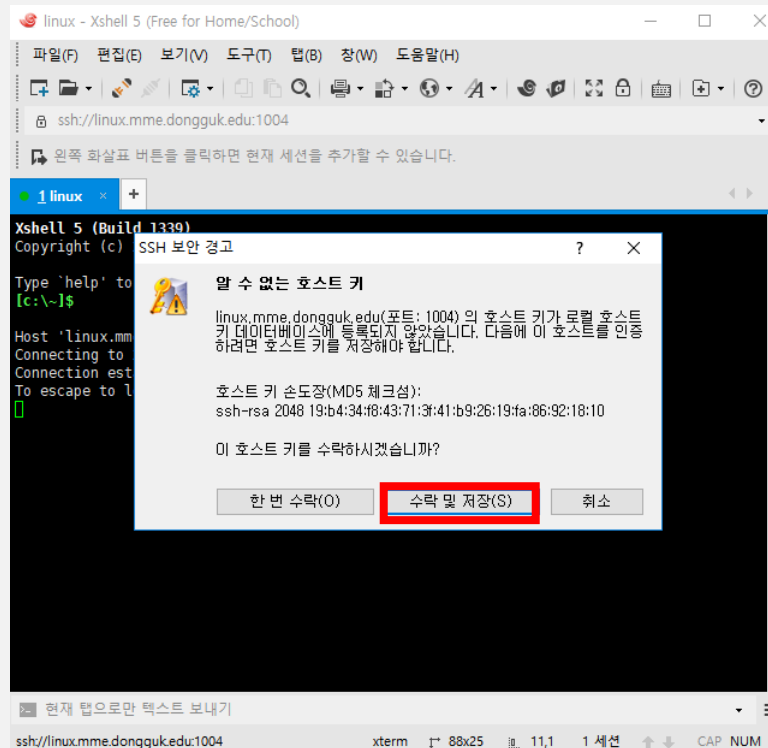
linux - Xshell 5 (Free for Home/School)

파일(F) 편집(E) 보기(V) 도구(T) 탭(B) 창(W) 도움말(H)

ssh://linux.mme.dongguk.edu:1004

왼쪽 화살표 버튼을 클릭하면 현재 세션을 추가할 수 있습니다.

1 linux +

Xshell 5 (Build 1339)
Copyright (c)

Type `help' to
[c:\~]$

Host 'linux.mm
Connecting to
Connection est
To escape to l

SSH 보안 경고 ? ✕

알 수 없는 호스트 키

linux.mme.dongguk.edu(포트: 1004) 의 호스트 키가 로컬 호스트 키 데이터베이스에 등록되지 않았습니다. 다음에 이 호스트를 인증하려면 호스트 키를 저장해야 합니다.

호스트 키 손도장(MD5 체크섬):
ssh-rsa 2048 19:b4:34:f8:43:71:3f:41:b9:26:19:fa:86:92:18:10

이 호스트 키를 수락하시겠습니까?

한 번 수락(O) 수락 및 저장(S) 취소

현재 탭으로만 텍스트 보내기

ssh://linux.mme.dongguk.edu:1004 xterm 88x25 11,1 1 세션 CAP NUM